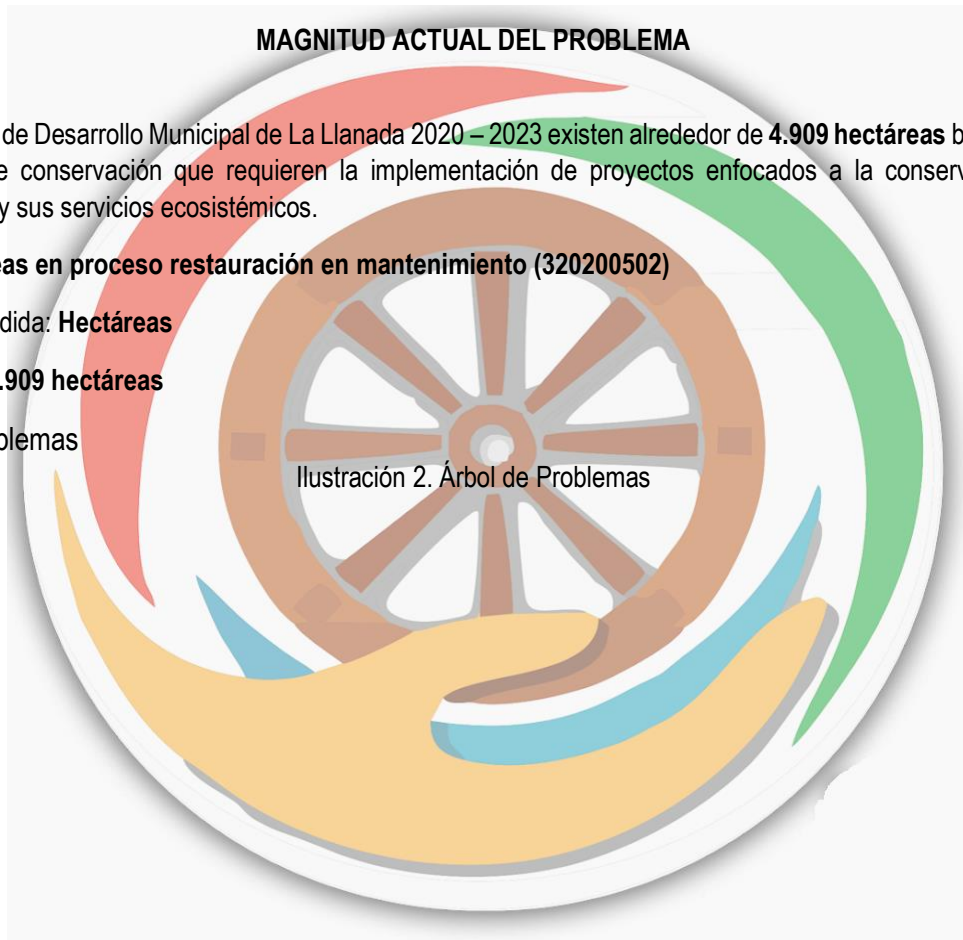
MAGNITUD ACTUAL DEL PROBLEMA

de Desarrollo Municipal de La Llanada 2020 – 2023 existen alrededor de **4.909 hectáreas** b e conservación que requieren la implementación de proyectos enfocados a la conserv y sus servicios ecosistémicos.

**eas en proceso restauración en mantenimiento (320200502)**

dida: **Hectáreas**

**.909 hectáreas**

blemas

Ilustración 2. Árbol de Problemas